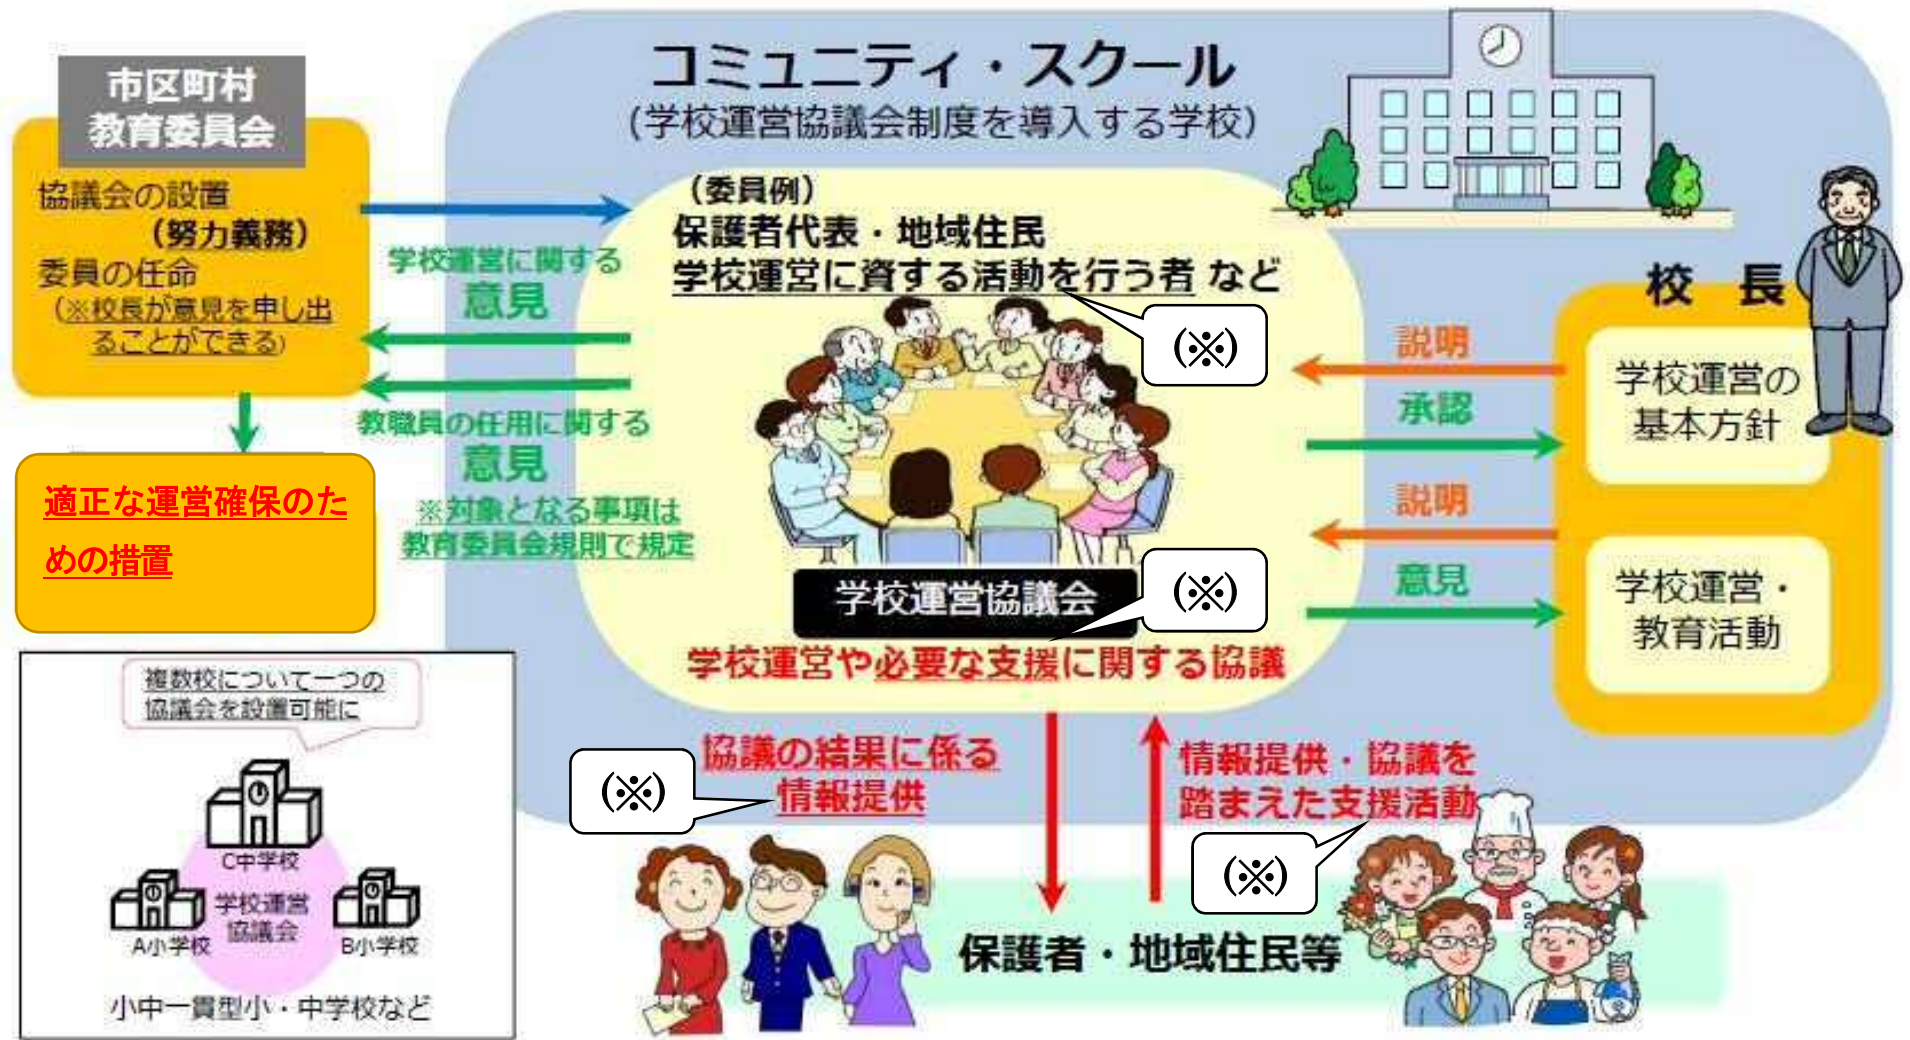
市区町村
教育委員会

協議会の設置
（努力義務）
委員の任命
（※校長が意見を申し出ることができる）

適正な運営確保のための措置

複数校について一つの協議会を設置可能に

C中学校
学校運営協議会
A小学校
B小学校
小中一貫型小・中学校など

学校運営に関する
意見

教職員の任用に関する
意見
※対象となる事項は教育委員会規則で規定

コミュニティ・スクール
（学校運営協議会制度を導入する学校）

（委員例）
保護者代表・地域住民
学校運営に資する活動を行う者 など

(※)

学校運営協議会

(※)

学校運営や必要な支援に関する協議

校　長

説明
承認
学校運営の基本方針

説明
意見
学校運営・教育活動

協議の結果に係る
情報提供

(※)

情報提供・協議を
踏まえた支援活動

(※)

保護者・地域住民等